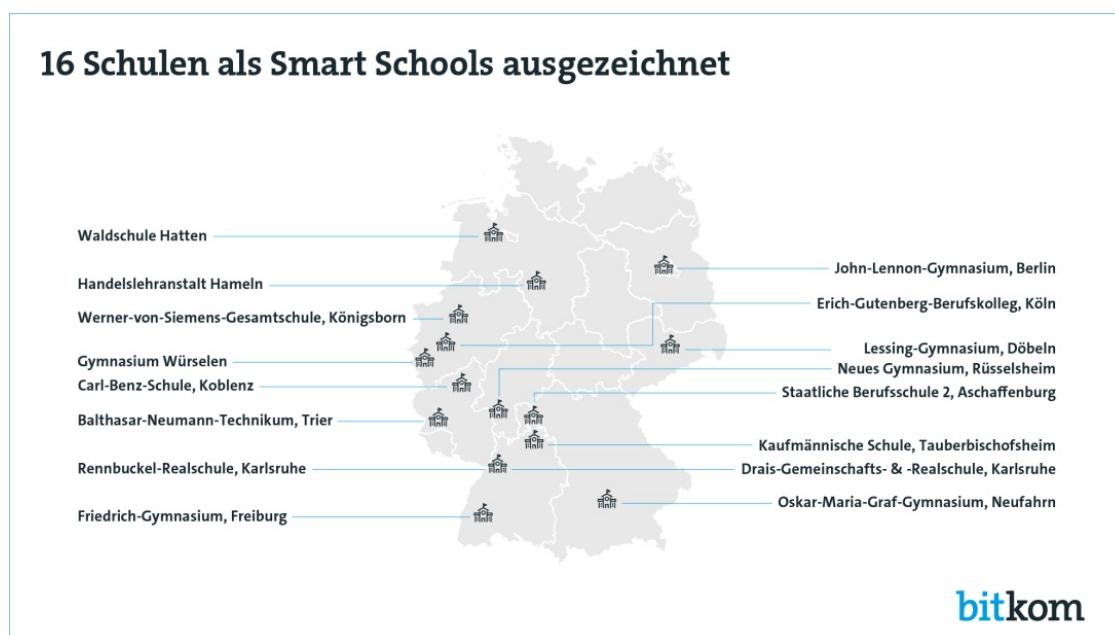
16 Schulen als Smart Schools ausgezeichnet

Waldschule Hatten

Handelslehranstalt Hameln

Werner-von-Siemens-Gesamtschule, Königsborn

Gymnasium Würselen

Carl-Benz-Schule, Koblenz

Balthasar-Neumann-Technikum, Trier

Rennbuckel-Realschule, Karlsruhe

Friedrich-Gymnasium, Freiburg

John-Lennon-Gymnasium, Berlin

Erich-Gutenberg-Berufskolleg, Köln

Lessing-Gymnasium, Döbeln

Neues Gymnasium, Rüsselsheim

Staatliche Berufsschule 2, Aschaffenburg

Kaufmännische Schule, Tauberbischofsheim

Drais-Gemeinschafts- & -Realschule, Karlsruhe

Oskar-Maria-Graf-Gymnasium, Neufahrn

bitkom